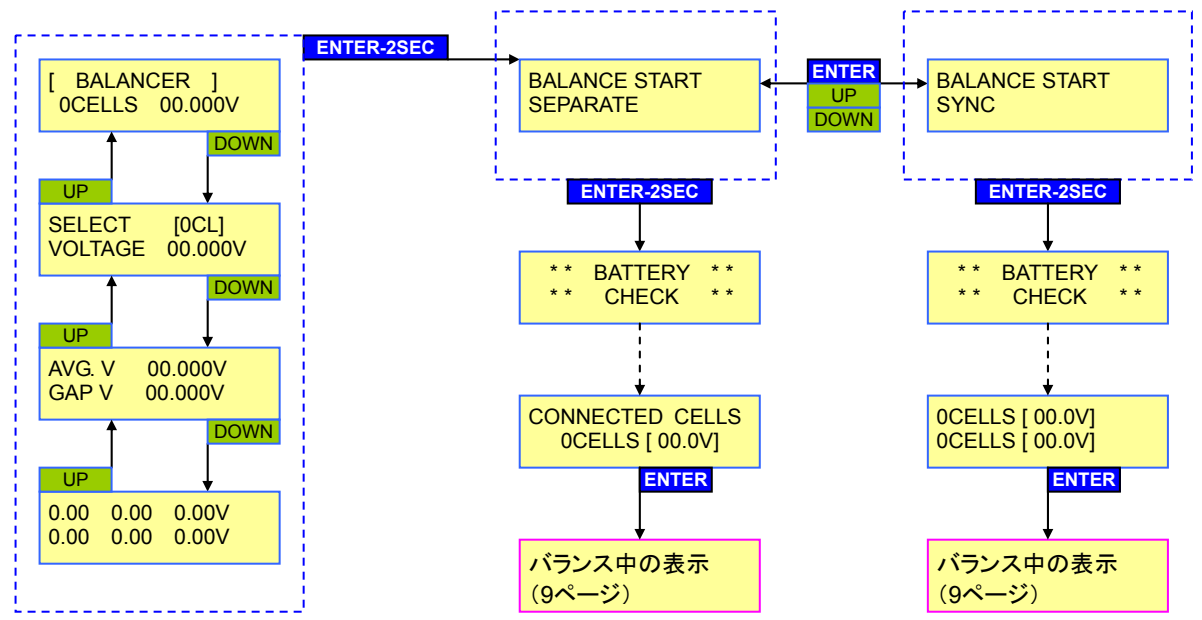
[ BALANCER ]
0CELLS 00.000V

DOWN

UP

SELECT [0CL]
VOLTAGE 00.000V

DOWN

UP

AVG. V 00.000V
GAP V 00.000V

DOWN

UP

0.00 0.00 0.00V
0.00 0.00 0.00V

ENTER-2SEC

BALANCE START
SEPARATE

ENTER
UP
DOWN

BALANCE START
SYNC

ENTER-2SEC

** BATTERY **
** CHECK **

CONNECTED CELLS
0CELLS [ 00.0V]

ENTER

バランス中の表示
（9ページ）

ENTER-2SEC

** BATTERY **
** CHECK **

0CELLS [ 00.0V]
0CELLS [ 00.0V]

ENTER

バランス中の表示
（9ページ）